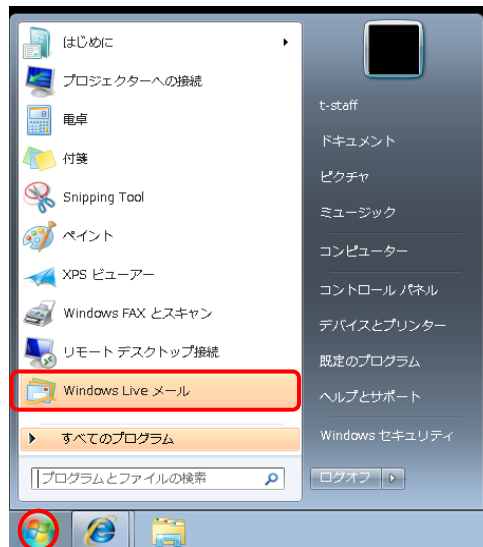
はじめに
プロジェクターへの接続
電卓
付箋
Snipping Tool
ペイント
XPS ビューアー
Windows FAX とスキャン
リモート デスクトップ接続
Windows Live メール
すべてのプログラム
プログラムとファイルの検索

t-staff
ドキュメント
ピクチャ
ミュージック
コンピューター
コントロール パネル
デバイスとプリンター
既定のプログラム
ヘルプとサポート
Windows セキュリティ
ログオフ